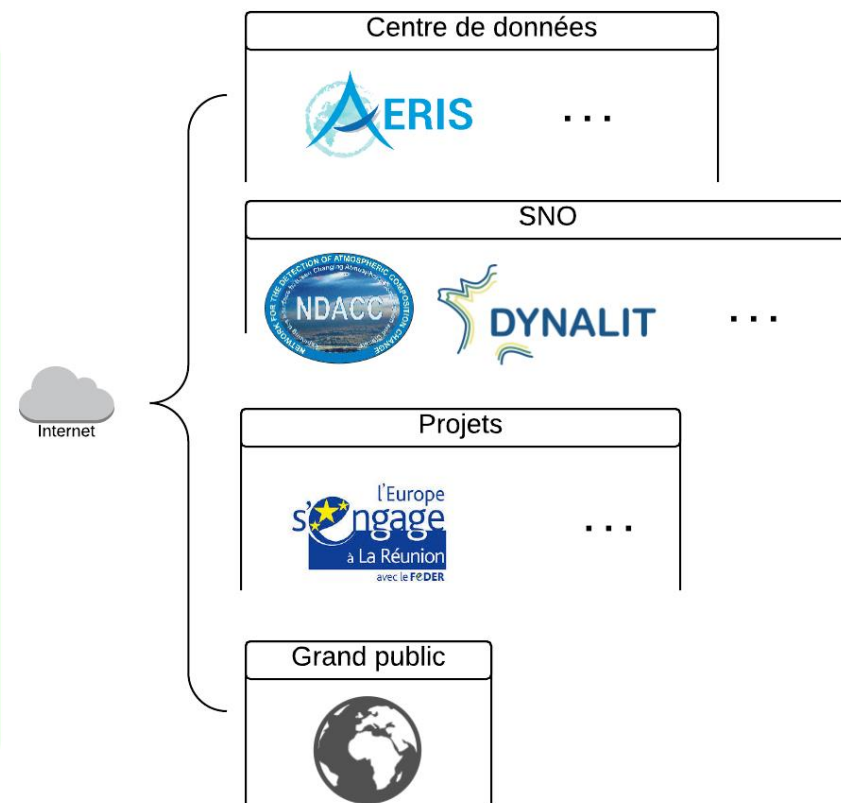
Centre de données

AERIS

...

SNO

NETWORK FOR THE DETECTION OF ATMOSPHERIC COMPOSITION CHANGE

NDACC

DYNALIT

...

Internet

Projets

l'Europe s'engage à La Réunion avec le FEDER

...

Grand public